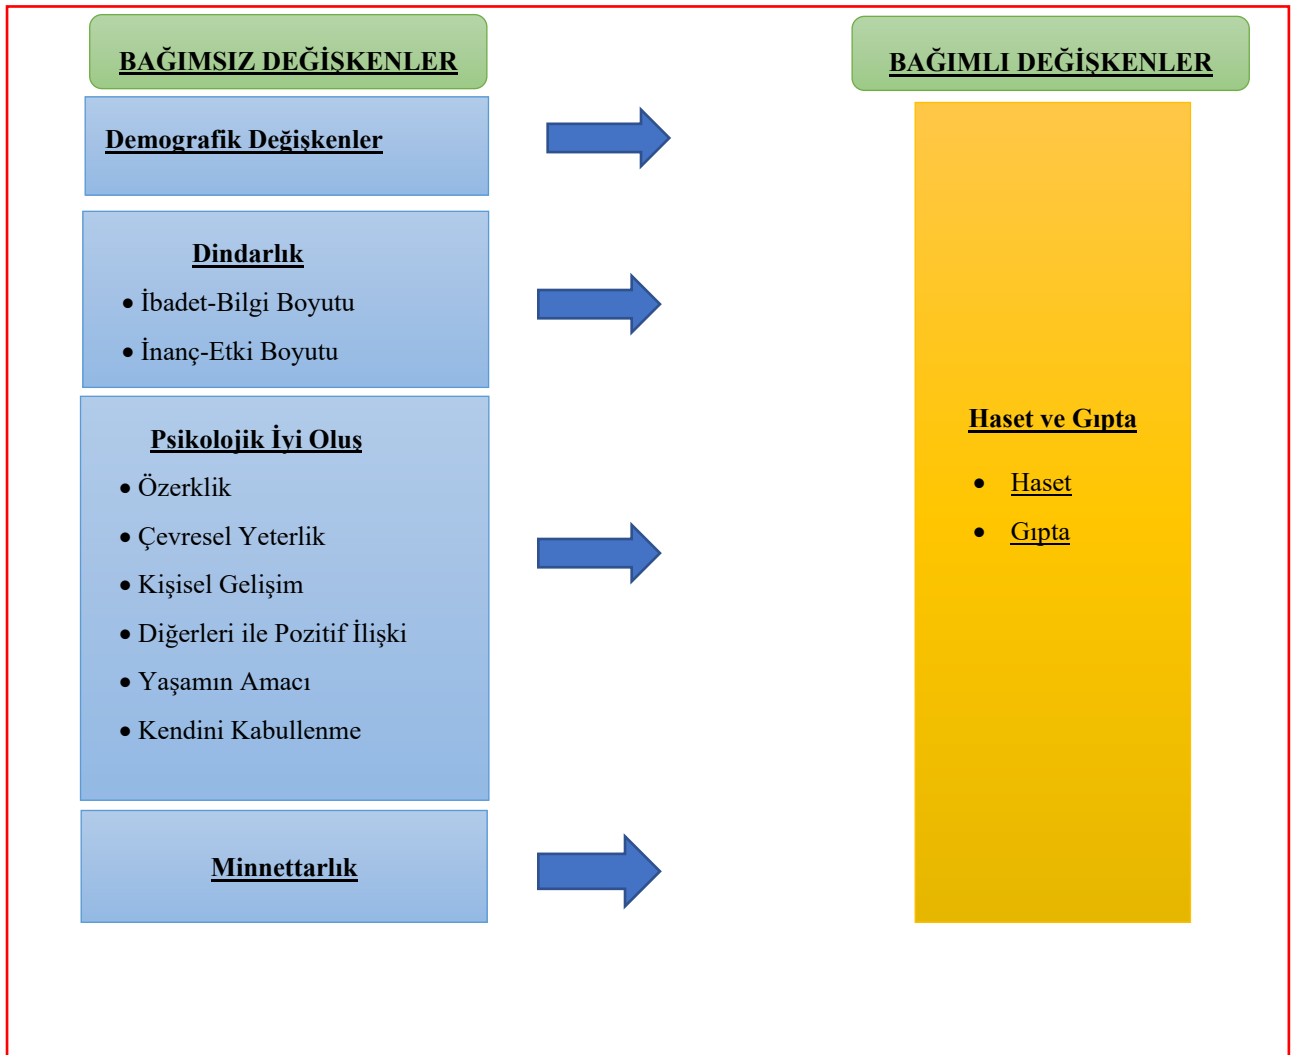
BAĞIMSIZ DEĞİŞKENLER

Demografik Değişkenler

Dindarlık
• İbadet-Bilgi Boyutu
• İnanç-Etki Boyutu

Psikolojik İyi Oluş
• Özerklik
• Çevresel Yeterlik
• Kişisel Gelişim
• Diğerleri ile Pozitif İlişki
• Yaşamın Amacı
• Kendini Kabullenme

Minnettarlık

BAĞIMLI DEĞİŞKENLER

Haset ve Gıpta
• Haset
• Gıpta